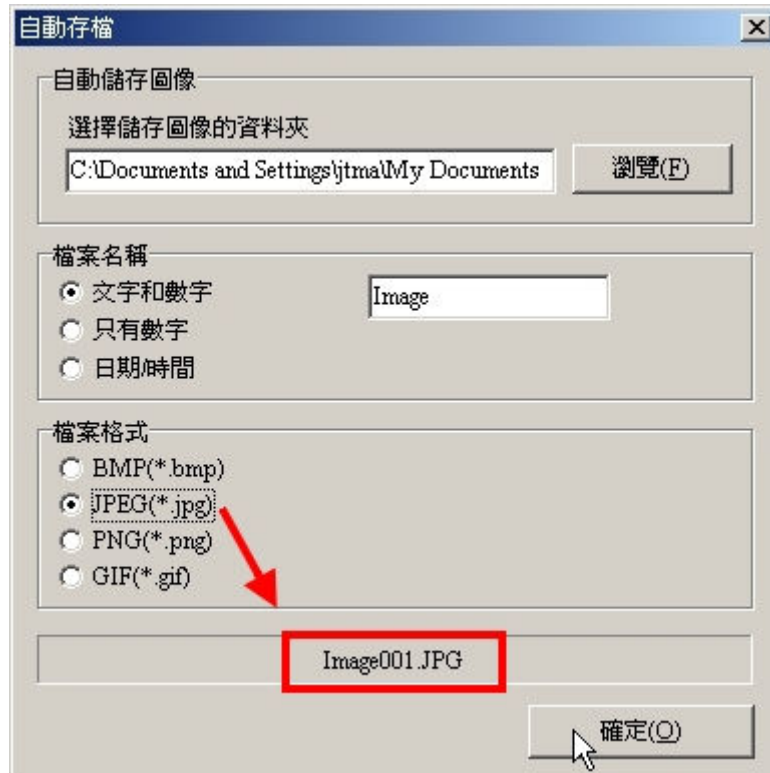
自動存檔

自動儲存圖像

選擇儲存圖像的資料夾

C:\Documents and Settings\jtma\My Documents

瀏覽(F)

檔案名稱

文字和數字

Image

只有數字

日期/時間

檔案格式

BMP(*.bmp)

JPEG(*.jpg)

PNG(*.png)

GIF(*.gif)

Image001.JPG

確定(O)